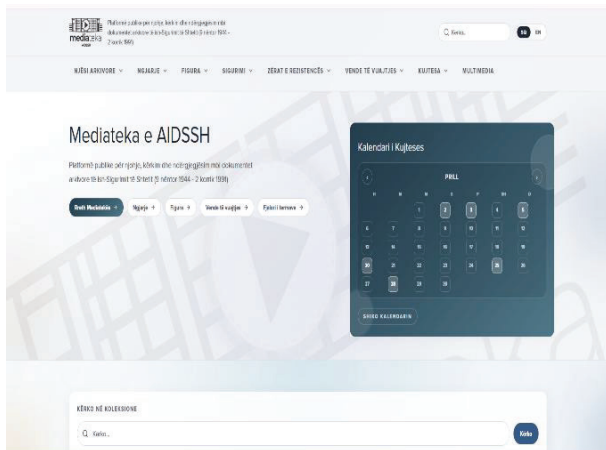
mediateka
Platformë publike për njohje, kërkim dhe ndërgjegjësim mbi dokumentet arkivore të ish-Sigurimit të Shtetit (5 nëntor 1944 - 2 korrik 1991)

Kërko...
SQ EN

NJËSI ARKIVORE ∨ NGJARJE ∨ FIGURA ∨ SIGURIMI ∨ ZËRAT E REZISTENCËS ∨ VENDE TË VUAJTJES ∨ KUJTESA ∨ MULTIMEDIA

Mediateka e AIDSSH

Platformë publike për njohje, kërkim dhe ndërgjegjësim mbi dokumentet arkivore të ish-Sigurimit të Shtetit (5 nëntor 1944 - 2 korrik 1991)

Rreth Mediatekës → Ngjarje → Figura → Vende të vuajtjes → Episori tematik →

Kalendari i Kujtesës

PRILL

| H | M | M | E | P | SH | D |
|---|---|---|---|---|---|---|
| | | 1 | 2 | 3 | 4 | 5 |
| 6 | 7 | 8 | 9 | 10 | 11 | 12 |
| 13 | 14 | 15 | 16 | 17 | 18 | 19 |
| 20 | 21 | 22 | 23 | 24 | 25 | 26 |
| 27 | 28 | 29 | 30 | | | |

SHIKO KALENDARIN

KËRKO NË KOLEKSIONE

Kërko...
Kërko